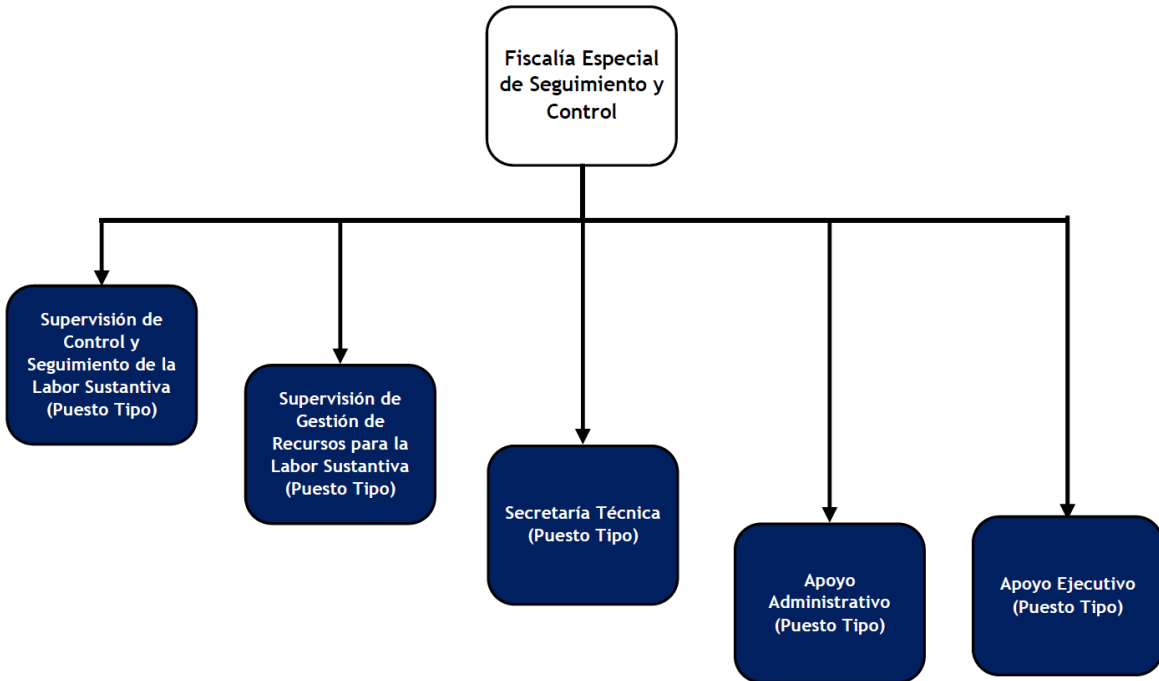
Fiscalía Especial de Seguimiento y Control

Supervisión de Control y Seguimiento de la Labor Sustantiva (Puesto Tipo)

Supervisión de Gestión de Recursos para la Labor Sustantiva (Puesto Tipo)

Secretaría Técnica (Puesto Tipo)

Apoyo Administrativo (Puesto Tipo)

Apoyo Ejecutivo (Puesto Tipo)